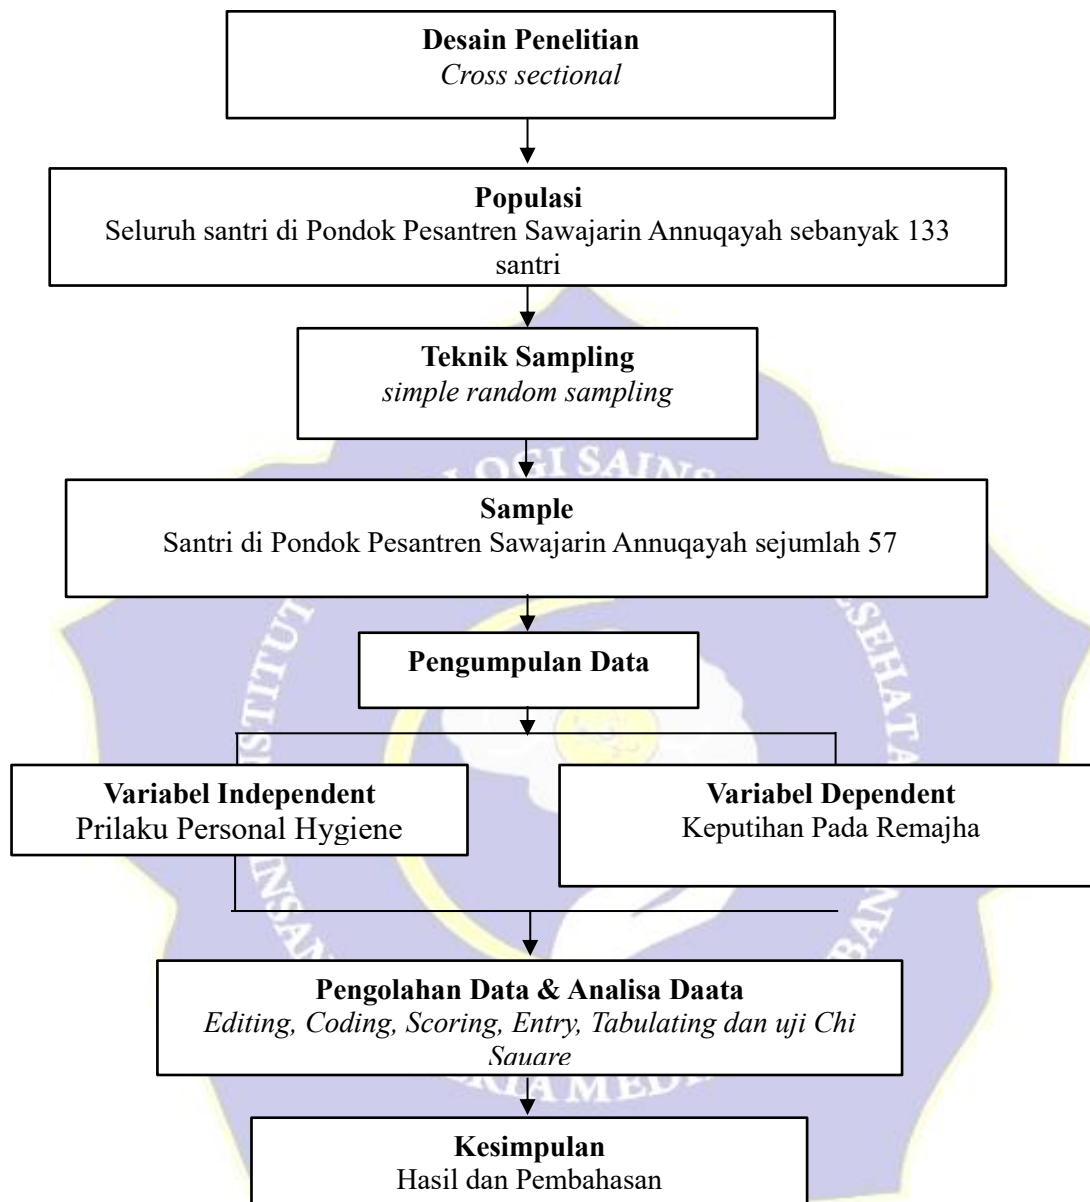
**Desain Penelitian**
*Cross sectional*

**Populasi**
Seluruh santri di Pondok Pesantren Sawajarin Annuqayah sebanyak 133 santri

**Teknik Sampling**
*simple random sampling*

**Sample**
Santri di Pondok Pesantren Sawajarin Annuqayah sejumlah 57

**Pengumpulan Data**

**Variabel Independent**
Prilaku Personal Hygiene

**Variabel Dependent**
Keputihan Pada Remajha

**Pengolahan Data & Analisa Daata**
*Editing, Coding, Scoring, Entry, Tabulating dan uji Chi Sauare*

**Kesimpulan**
Hasil dan Pembahasan